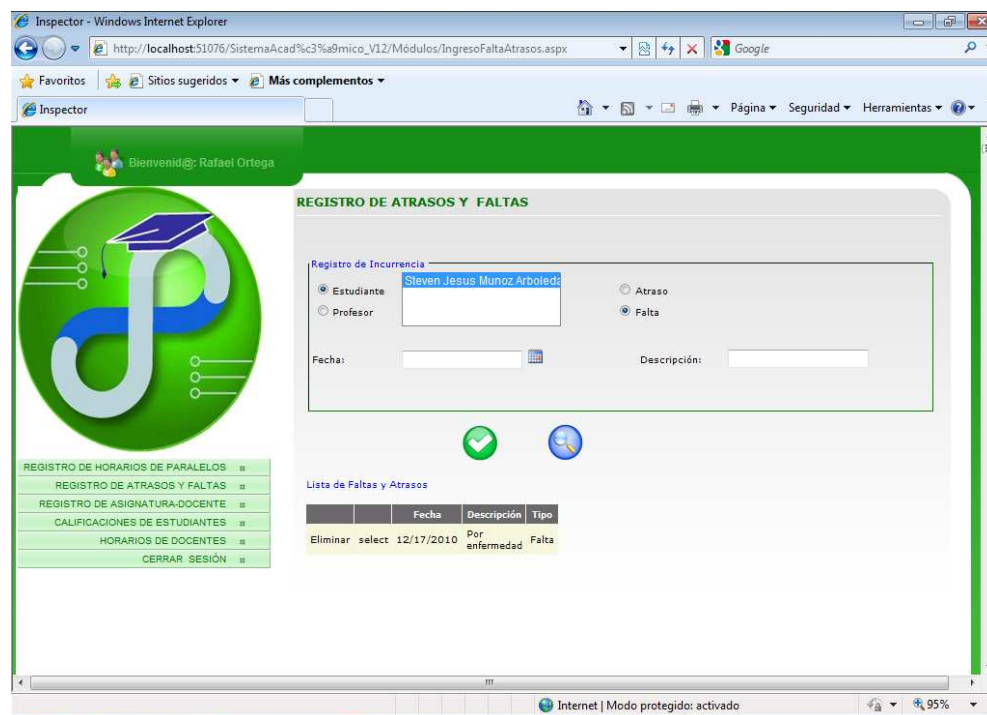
Inspector - Windows Internet Explorer

http://localhost:51076/SistemaAcad%c3%a9mico_V12/Módulos/IngresoFaltaAtrasos.aspx

Google

Favoritos | Sitios sugeridos ▾ Más complementos ▾

Inspector

Página ▾ Seguridad ▾ Herramientas ▾

Bienvenid@: Rafael Ortega

REGISTRO DE ATRASOS Y FALTAS

Registro de Incurrencia

Estudiante

Profesor

Steven Jesus Munoz Arboleda

Atraso

Falta

Fecha:

Descripción:

REGISTRO DE HORARIOS DE PARALELOS
REGISTRO DE ATRASOS Y FALTAS
REGISTRO DE ASIGNATURA-DOCENTE
CALIFICACIONES DE ESTUDIANTES
HORARIOS DE DOCENTES
CERRAR SESIÓN

Lista de Faltas y Atrasos

| | | Fecha | Descripción | Tipo |
|---|---|---|---|---|
| Eliminar | select | 12/17/2010 | Por enfermedad | Falta |

Internet | Modo protegido: activado

95%